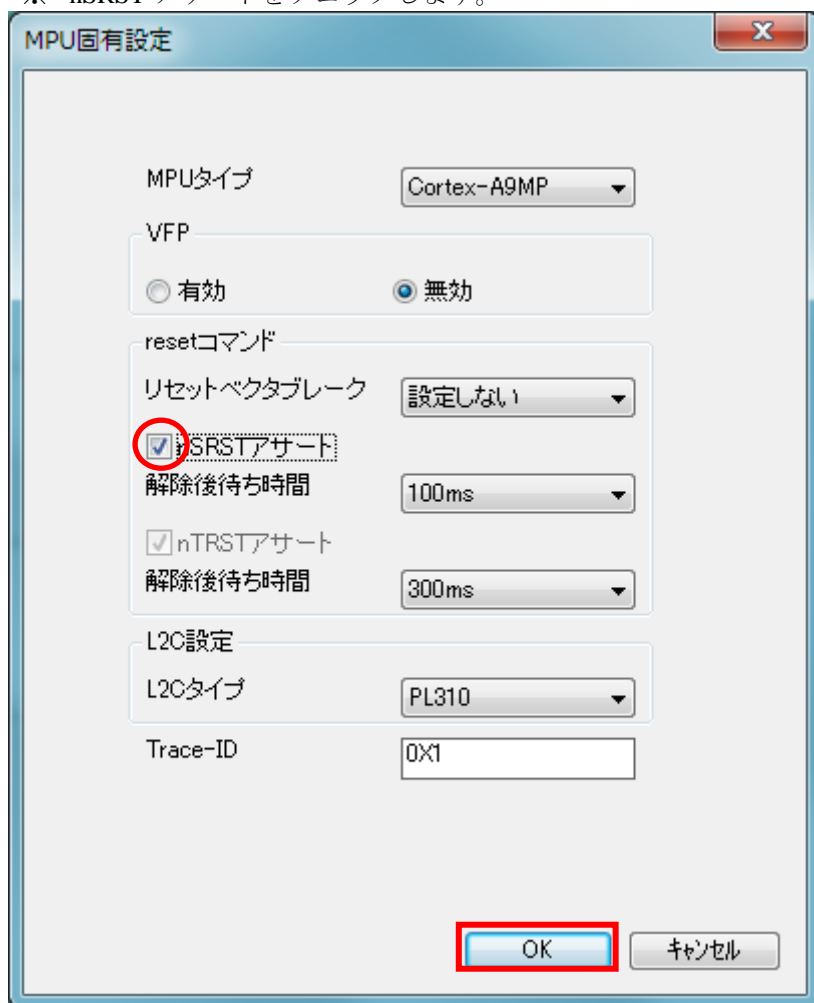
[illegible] nSRST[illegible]

MPU固有設定

x

MPUタイプ Cortex-A9MP

VFP

有効 無効

resetコマンド

リセットベクタブレーク 設定しない

nSRSTアサート

解除後待ち時間 100ms

nTRSTアサート

解除後待ち時間 300ms

L2C設定

L2Cタイプ PL310

Trace-ID 0X1

OK キャンセル